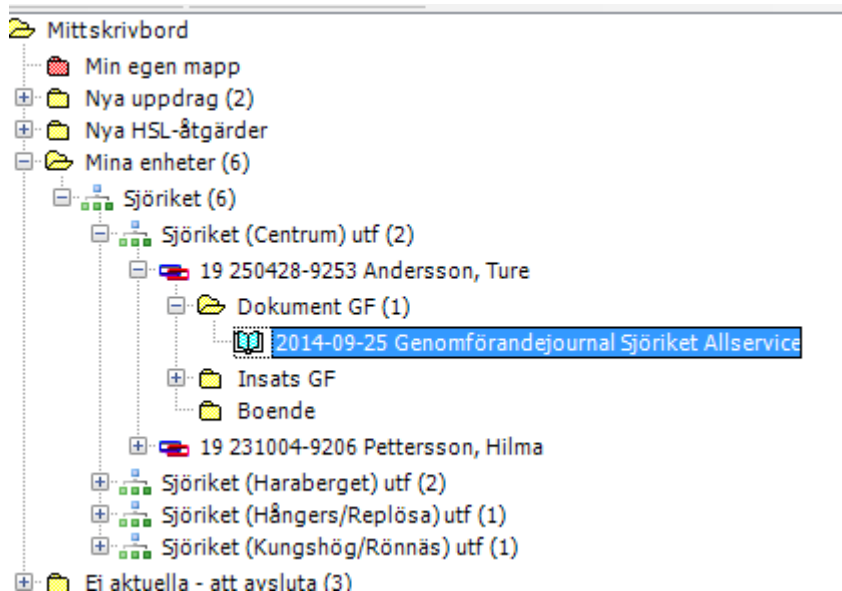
Mittskrivbord
Min egen mapp
Nya uppdrag (2)
Nya HSL-åtgärder
Mina enheter (6)
Sjöriket (6)
Sjöriket (Centrum) utf (2)
19 250428-9253 Andersson, Ture
Dokument GF (1)
2014-09-25 Genomförandejournal Sjöriket Allservice
Insats GF
Boende
19 231004-9206 Pettersson, Hilma
Sjöriket (Haraberget) utf (2)
Sjöriket (Hångers/Replösa) utf (1)
Sjöriket (Kungshög/Rönnäs) utf (1)
Ej aktuella - att avsluta (3)